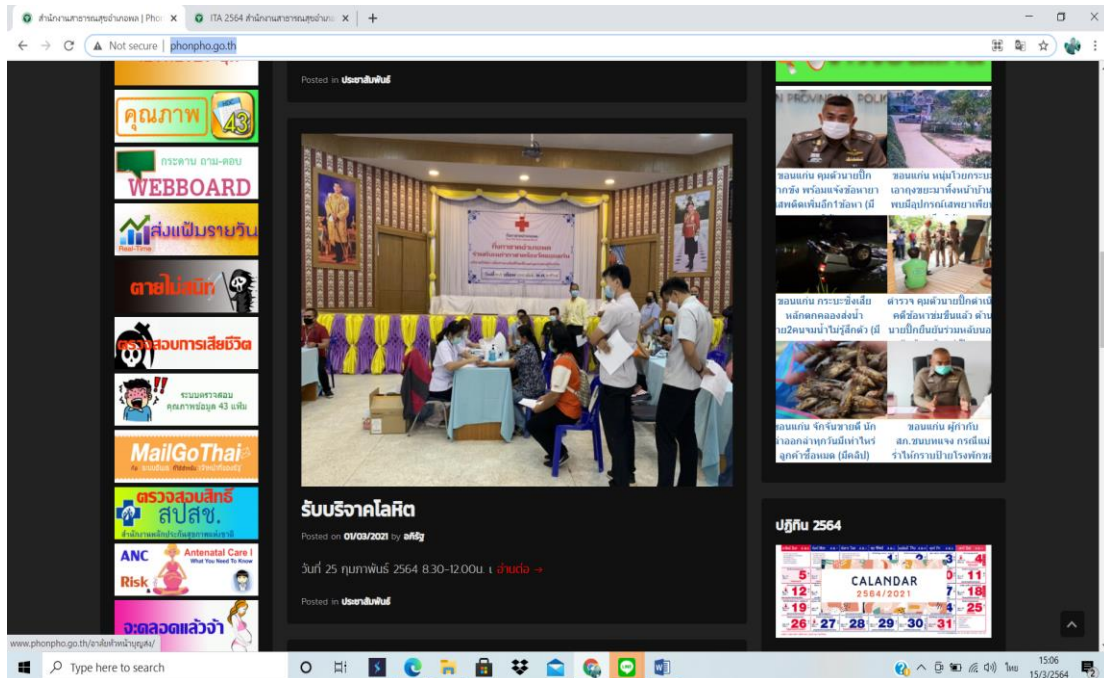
สำนักงานสาธารณสุขอำเภอพล | Phon ×
ITA 2564 สำนักงานสาธารณสุขอำเภอ ×
+
Not secure | phonpho.go.th

Posted in ประชาสัมพันธ์

คุณภาพ 43
กระดาน ถาม-ตอบ WEBBOARD
ส่งแฟ้มรายวัน Real-Time
ตายไม่สนิท
ตรวจสอบการเสียชีวิต
ระบบตรวจสอบ คุณภาพข้อมูล 43 แฟ้ม
MailGoThai
ตรวจสอบสิทธิ์ สปสช. สำนักงานหลักประกันสุขภาพแห่งชาติ
ANC Antenatal Care I What You Need To Know Risk
จะคลอดแล้วจ้า

รับบริจาคโลหิต
Posted on 01/03/2021 by อศิรัฐ
วันที่ 25 กุมภาพันธ์ 2564 8.30-12.00น. (... อ่านต่อ →
Posted in ประชาสัมพันธ์

ขอนแก่น คุมตัวนายปึก ...กขัง พร้อมแจ้งข้อหายา ...สพติดเพิ่มอีก1ข้อหา (มี
ขอนแก่น หนุ่มโวยกระบะ เอาถุงขยะมาทิ้งหน้าบ้าน พบมีอุปกรณ์เสพยาเพีย
ขอนแก่น กระบะซิ่งเสีย หลักตกคลองส่งน้ำ ...าย2คนจมน้ำไม่รู้สึกตัว (มี
ตำรวจ คุมตัวนายปึกต่อเนื่อง คดีข้อหาข่มขืนแล้ว ค้าน นายปึกยืนยันร่วมหลับนอ
...อนแก่น จักจั่นขายดี นัก ...ล่าออกล่าทุกวันมีเท่าไหร่ ...ลูกค้าซื้อหมด (มีคลิป)
ขอนแก่น ผู้กำกับ สภ.ชนบทแจง กรณีแม่ ร่ำไห้การป้ายโรงพักชน

ปฏิทิน 2564
CALANDAR 2564/2021

www.phonpho.go.th/อาลัยท่าหน้าบุญส/
Type here to search
ไทย 15:06 15/3/2564